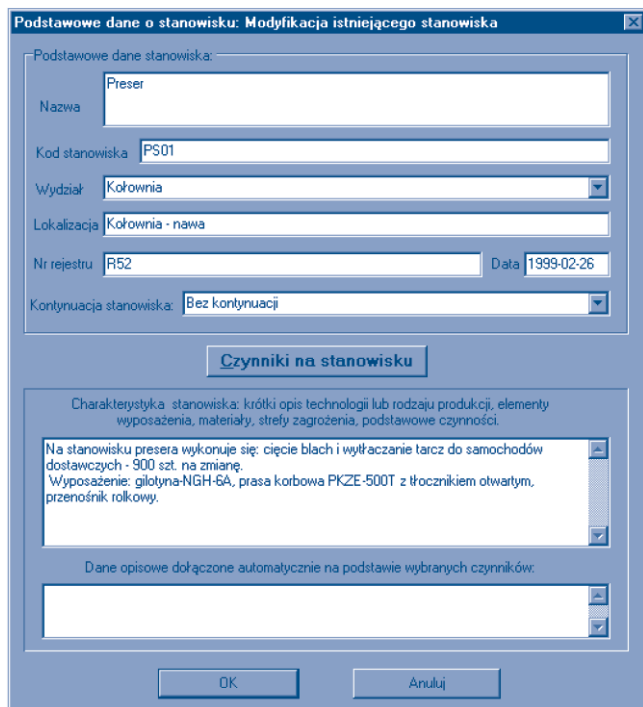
Podstawowe dane o stanowisku: Modyfikacja istniejącego stanowiska

Podstawowe dane stanowiska:

Nazwa
Preser

Kod stanowiska PS01

Wydział Kołownia

Lokalizacja Kołownia - nawa

Nr rejestru R52

Data 1999-02-26

Kontynuacja stanowiska: Bez kontynuacji

Czynniki na stanowisku

Charakterystyka stanowiska: krótki opis technologii lub rodzaju produkcji, elementy wyposażenia, materiały, strefy zagrożenia, podstawowe czynności.

Na stanowisku presera wykonuje się: cięcie blach i wytłaczanie tarcz do samochodów dostawczych - 900 szt. na zmianę.
Wyposażenie: gilotyna-NGH-6A, prasa korbowa PKZE-500T z tłocznikiem otwartym, przenośnik rolkowy.

Dane opisowe dołączone automatycznie na podstawie wybranych czynników:

OK

Anuluj